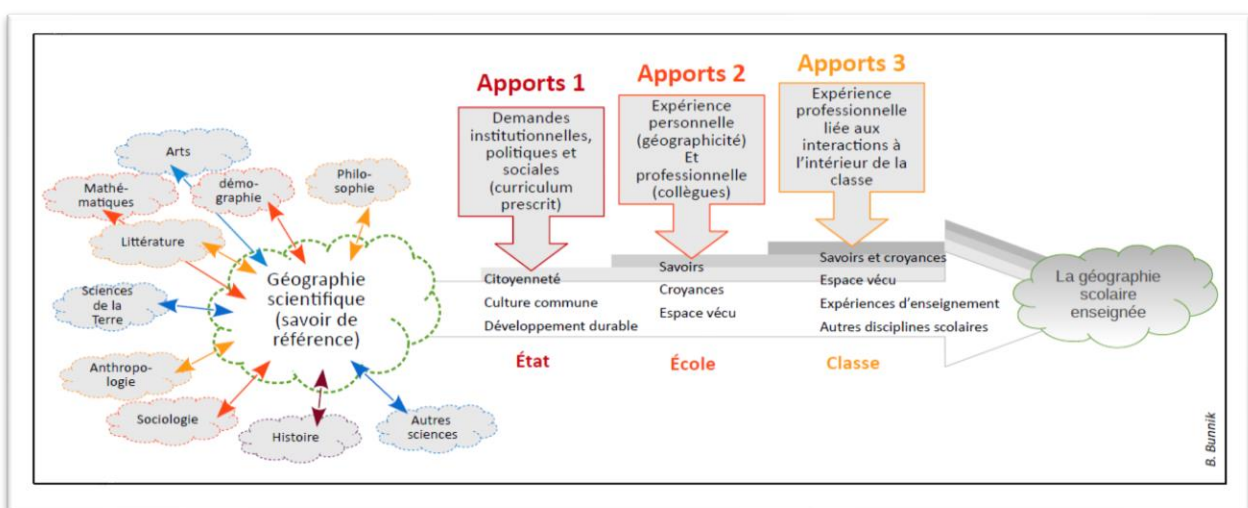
Arts

Mathématiques

démographie

Philosophie

Littérature

Sciences de la Terre

Géographie scientifique (savoir de référence)

Anthropologie

Sociologie

Histoire

Autres sciences

Apports 1

Demandes institutionnelles, politiques et sociales (curriculum prescrit)

Apports 2

Expérience personnelle (géographicité) Et professionnelle (collègues)

Apports 3

Expérience professionnelle liée aux interactions à l'intérieur de la classe

Citoyenneté
Culture commune
Développement durable

Savoirs
Croyances
Espace vécu

Savoirs et croyances
Espace vécu
Expériences d'enseignement
Autres disciplines scolaires

État

École

Classe

La géographie scolaire enseignée

B. Bunnik